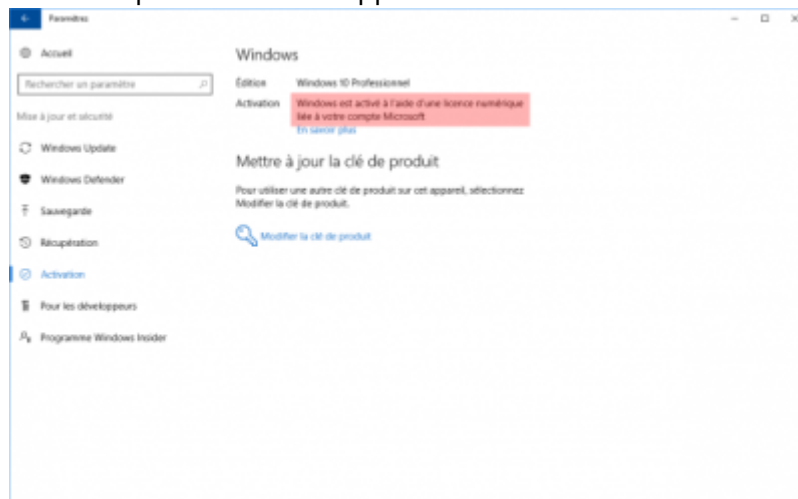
Paramètres

Accueil

Rechercher un paramètre

Mise à jour et sécurité

Windows Update

Windows Defender

Sauvegarde

Récupération

Activation

Pour les développeurs

Programme Windows Insider

Windows

Édition Windows 10 Professionnel

Activation Windows est activé à l'aide d'une licence numérique liée à votre compte Microsoft

En savoir plus

Mettre à jour la clé de produit

Pour utiliser une autre clé de produit sur cet appareil, sélectionnez Modifier la clé de produit.

Modifier la clé de produit